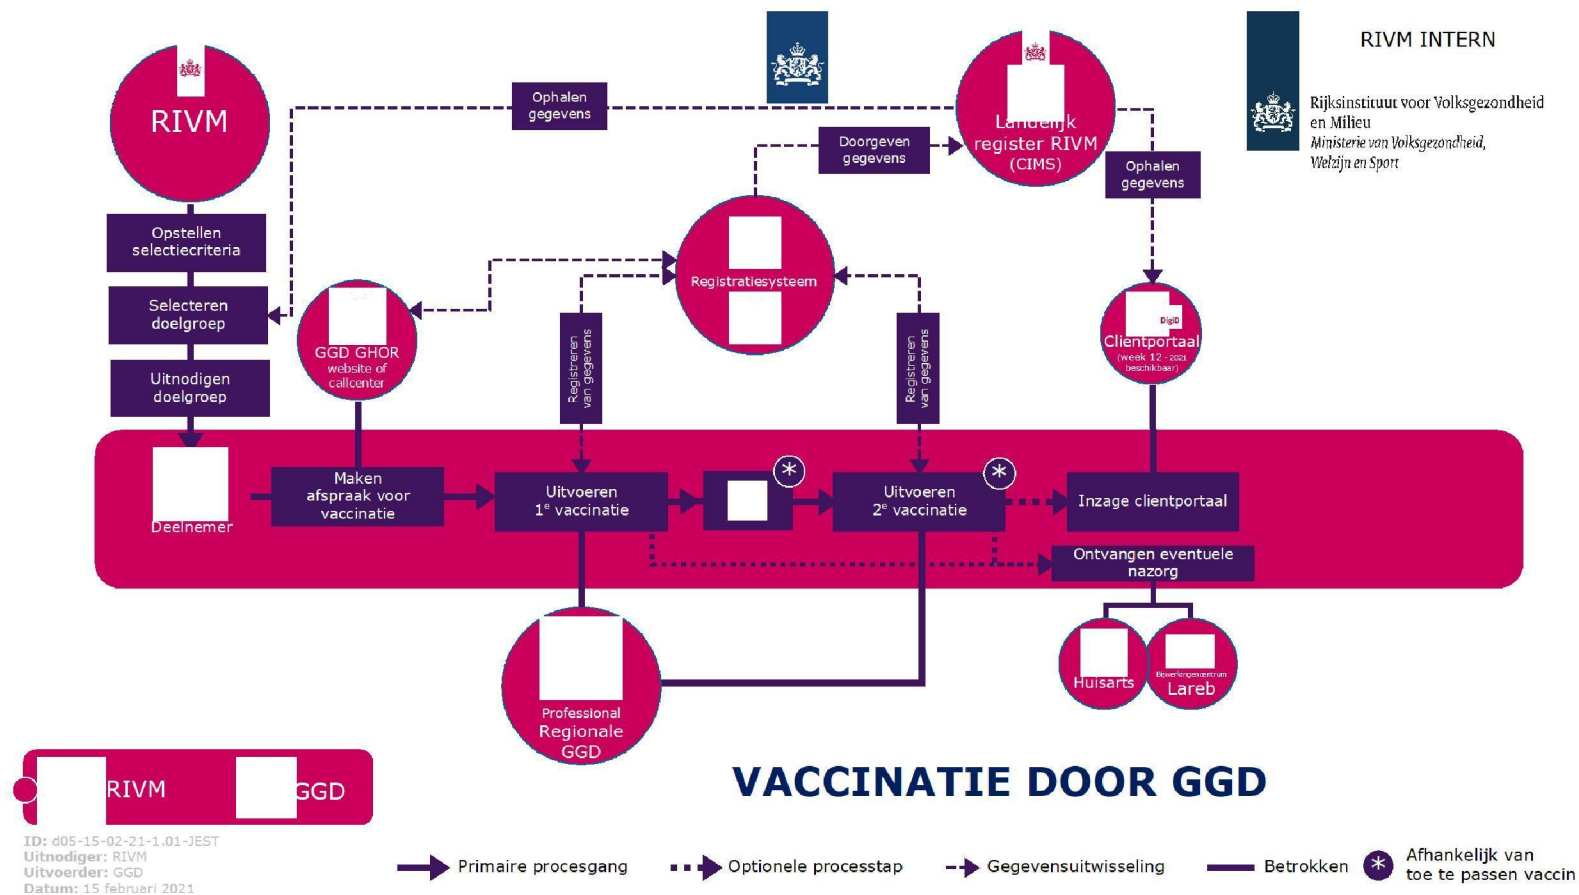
RIVM INTERN

Rijksinstituut voor Volksgezondheid en Milieu
Ministerie van Volksgezondheid, Welzijn en Sport

RIVM

Ophalen gegevens

Landelijk register RIVM (CIMS)

Doorgeven gegevens

Ophalen gegevens

Opstellen selectiecriteria

Selecteren doelgroep

Uitnodigen doelgroep

GGD GHOR website of callcenter

Registratiesysteem

Registreren van gegevens

Registreren van gegevens

DigiD

Clientportaal (week 12 - 2021 beschikbaar)

Deelnemer

Maken afspraak voor vaccinatie

Uitvoeren 1$^e$ vaccinatie

Uitvoeren 2$^e$ vaccinatie

Inzage clientportaal

Ontvangen eventuele nazorg

Professional Regionale GGD

Huisarts

Bijwerkingencentrum Lareb

RIVM

GGD

VACCINATIE DOOR GGD

ID: d05-15-02-21-1.01-JEST
Uitnodiger: RIVM
Uitvoerder: GGD
Datum: 15 februari 2021

Primaire procesgang

Optionele processtap

Gegevensuitwisseling

Betrokken

Afhankelijk van toe te passen vaccin